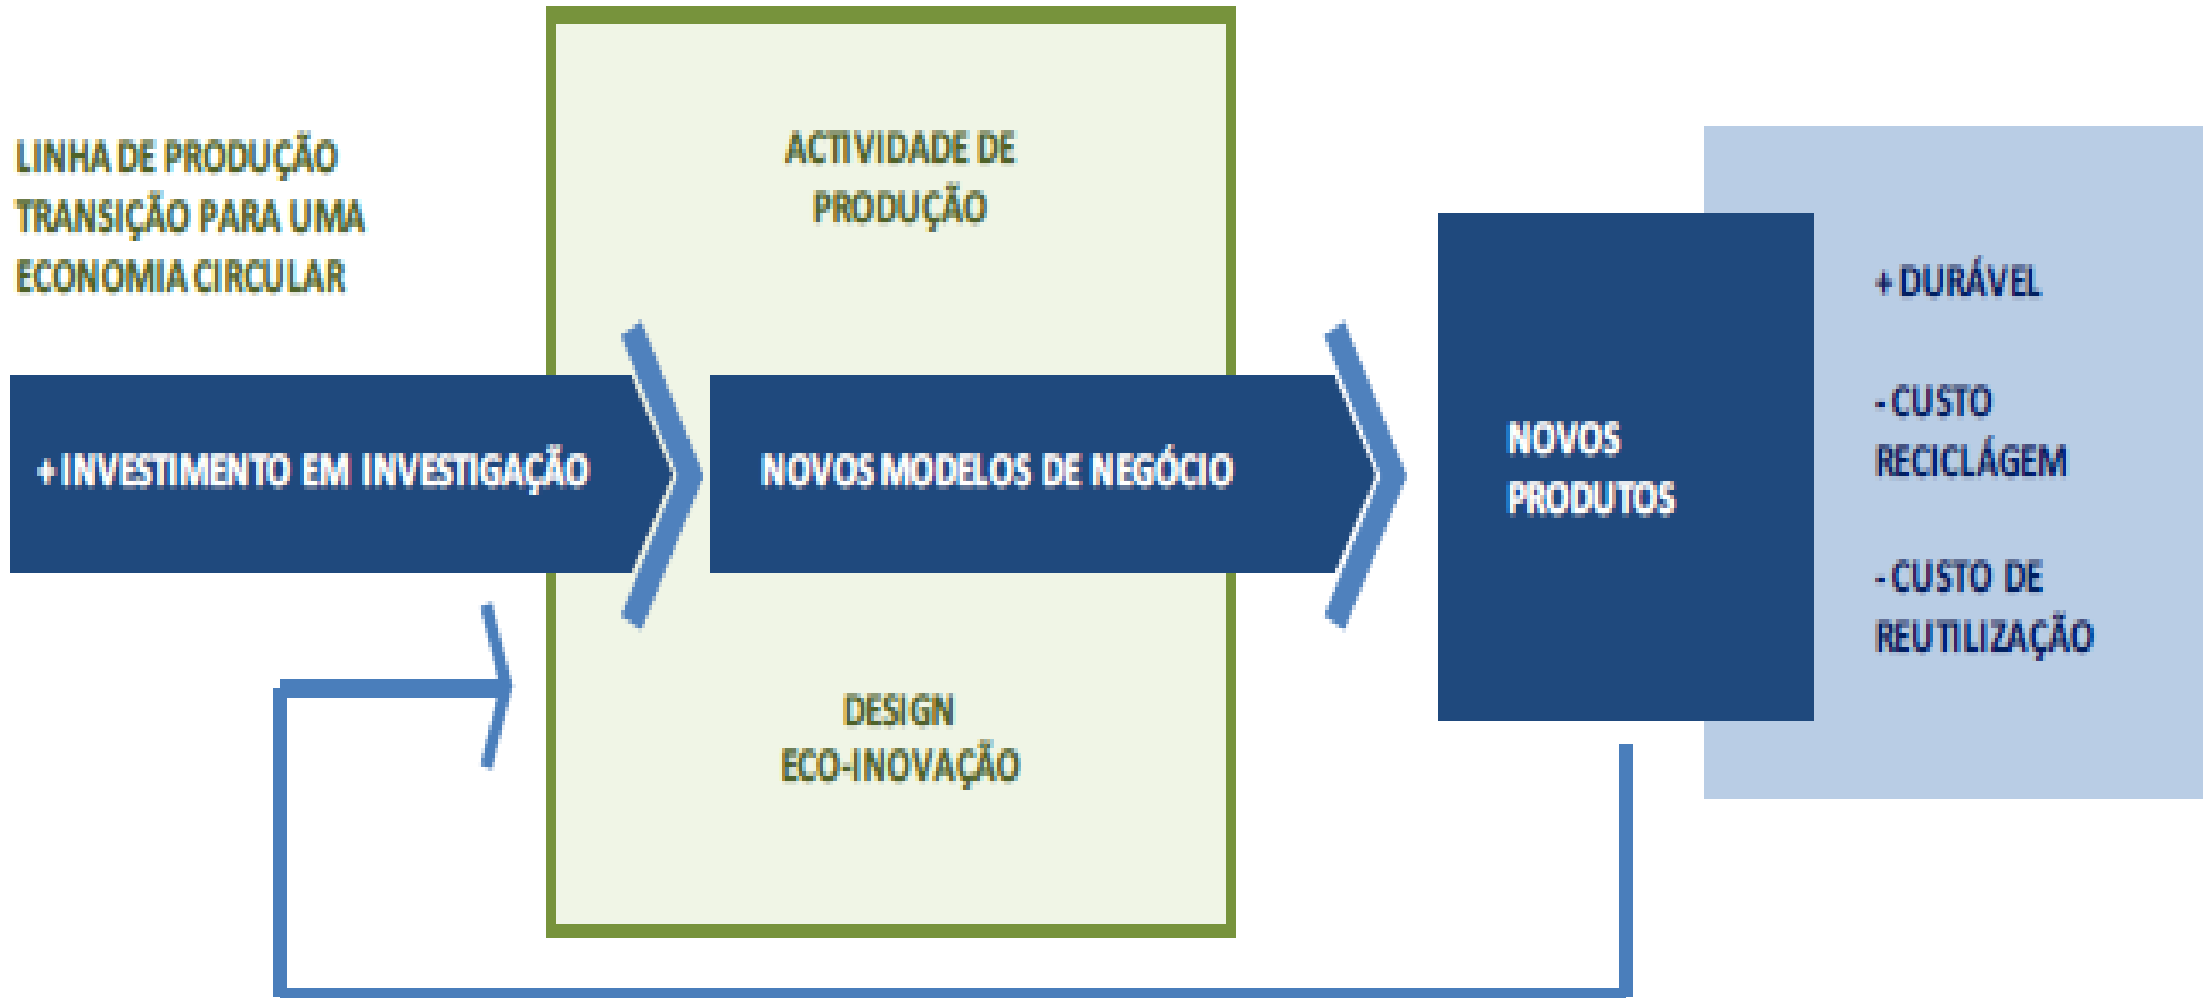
LINHA DE PRODUÇÃO TRANSIÇÃO PARA UMA ECONOMIA CIRCULAR

ACTIVIDADE DE PRODUÇÃO

+ INVESTIMENTO EM INVESTIGAÇÃO

NOVOS MODELOS DE NEGÓCIO

NOVOS PRODUTOS

+ DURÁVEL

- CUSTO RECICLÁGEM

- CUSTO DE REUTILIZAÇÃO

DESIGN
ECO-INOVAÇÃO